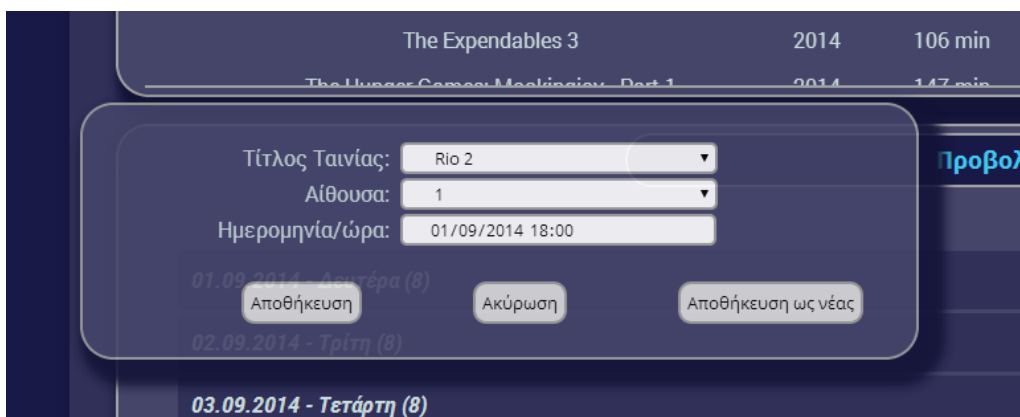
The Expendables 3 2014 106 min

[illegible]

Τίτλος Ταινίας: Rio 2
Αίθουσα: 1
Ημερομηνία/ώρα: 01/09/2014 18:00

Προβολ

01.09.2014 - Δευτέρα (8)

Αποθήκευση Ακύρωση Αποθήκευση ως νέας

02.09.2014 - Τρίτη (8)

03.09.2014 - Τετάρτη (8)